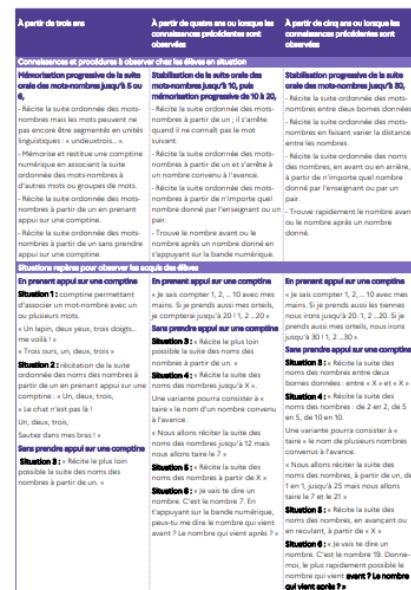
| À partir de trois ans | À partir de quatre ans ou lorsque les connaissances précédentes sont observées | À partir de cinq ans ou lorsque les connaissances précédentes sont observées |
|---|---|---|
| Connaissances et procédures à observer chez les élèves en situation | | |
| Mémorisation progressive de la suite orale des mots-nombres jusqu'à 5 ou 6. - Récite la suite ordonnée des mots-nombres mais les mots peuvent ne pas encore être segmentés en unités linguistiques : « undeuxtrois... ». - Mémorise et restitue une comptine numérique en associant la suite ordonnée des mots-nombres à d'autres mots ou groupes de mots. - Récite la suite ordonnée des mots-nombres à partir de un en prenant appui sur une comptine. - Récite la suite ordonnée des mots-nombres à partir de un sans prendre appui sur une comptine. | Stabilisation de la suite orale des mots-nombres jusqu'à 10, puis mémorisation progressive de 10 à 20. - Récite la suite ordonnée des mots-nombres à partir de un ; il s'arrête quand il ne connaît pas le mot suivant. - Récite la suite ordonnée des mots-nombres à partir de un et s'arrête à un nombre convenu à l'avance. - Récite la suite ordonnée des mots-nombres à partir de n'importe quel nombre donné par l'enseignant ou un pair. - Trouve le nombre avant ou le nombre après un nombre donné en s'appuyant sur la bande numérique. | Stabilisation progressive de la suite orale des mots-nombres jusqu'à 30. - Récite la suite ordonnée des mots-nombres entre deux bornes. - Récite la suite ordonnée des mots-nombres en faisant varier la distance entre les bornes. - Récite la suite ordonnée des noms des nombres, en avant ou en arrière, à partir de n'importe quel nombre donné par l'enseignant ou par un pair. - Trouve rapidement le nombre avant ou le nombre après un nombre donné. |
| Situations repères pour observer les acquis des élèves | | |
| En prenant appui sur une comptine Situation 1 : comptine permettant d'associer un mot-nombre avec un ou plusieurs mots. « Un lapin, deux yeux, trois doigts... me voilà ! » « Trois ours, un, deux, trois » Situation 2 : récitation de la suite ordonnée des noms des nombres à partir de un en prenant appui sur une comptine : « Un, deux, trois, Le chat n'est pas là ! Un, deux, trois, Sautez dans mes bras ! » Sans prendre appui sur une comptine Situation 3 : « Récite le plus loin possible la suite des noms des nombres à partir de un. » | En prenant appui sur une comptine « Je sais compter 1, 2, ... 10 avec mes mains. Si je prends aussi mes orteils, je compterai jusqu'à 20 ! 1, 2 ...20 » Sans prendre appui sur une comptine Situation 3 : « Récite le plus loin possible la suite des noms des nombres à partir de un. » Situation 4 : « Récite la suite des noms des nombres jusqu'à X ». Une variante pourra consister à « taire » le nom d'un nombre convenu à l'avance. « Nous allons réciter la suite des noms des nombres jusqu'à 12 mais nous allons taire le 7 » Situation 5 : « Récite la suite des noms des nombres à partir de X » Situation 6 : « Je vais te dire un nombre. C'est le nombre 7. En t'appuyant sur la bande numérique, peux-tu me dire le nombre qui vient avant ? Le nombre qui vient après ? » | En prenant appui sur une comptine « Je sais compter 1, 2, ...10 avec mes mains. Si je prends aussi les tiennes nous irons jusqu'à 20. 1, 2 ...20. Si je prends aussi mes orteils, nous irons jusqu'à 30 ! 1, 2 ...30 » Sans prendre appui sur une comptine Situation 3 : « Récite la suite des noms des nombres entre deux bornes données : entre « X » et « X » Situation 4 : « Récite la suite des noms des nombres : de 2 en 2, de 5 en 5, de 10 en 10. Une variante pourra consister à « taire » le nom de plusieurs nombres convenus à l'avance. « Nous allons réciter la suite des noms des nombres, à partir de un, de 1 en 1, jusqu'à 25 mais nous allons taire le 7 et le 21 » Situation 5 : « Récite la suite des noms des nombres, en avançant ou en reculant, à partir de « X » Situation 6 : « Je vais te dire un nombre. C'est le nombre 19. Donne-moi, le plus rapidement possible le nombre qui vient avant ? Le nombre qui vient après ? » |